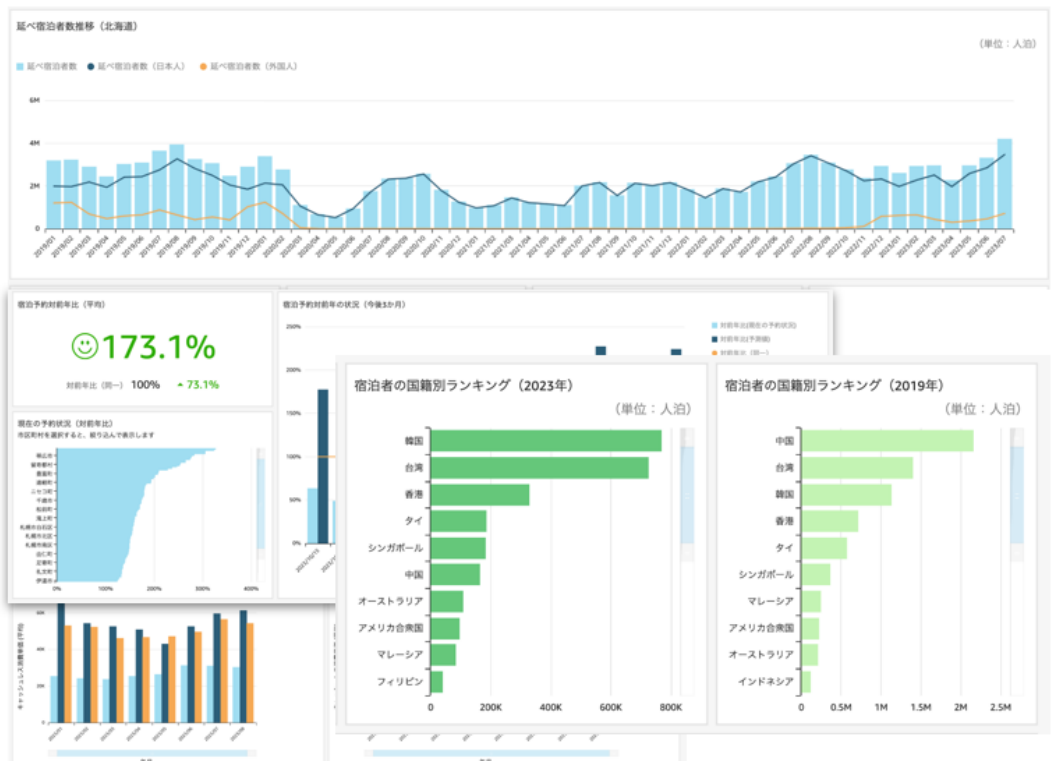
延べ宿泊者数推移（北海道）

（単位：人泊）

延べ宿泊者数　延べ宿泊者数（日本人）　延べ宿泊者数（外国人）

6M
4M
2M
0

2019/01 2019/02 2019/03 2019/04 2019/05 2019/06 2019/07 2019/08 2019/09 2019/10 2019/11 2019/12 2020/01 2020/02 2020/03 2020/04 2020/05 2020/06 2020/07 2020/08 2020/09 2020/10 2020/11 2020/12 2021/01 2021/02 2021/03 2021/04 2021/05 2021/06 2021/07 2021/08 2021/09 2021/10 2021/11 2021/12 2022/01 2022/02 2022/03 2022/04 2022/05 2022/06 2022/07 2022/08 2022/09 2022/10 2022/11 2022/12 2023/01 2023/02 2023/03 2023/04 2023/05 2023/06 2023/07

宿泊予約対前年比（平均）

173.1%

対前年比（同一）100%　▲73.1%

現在の予約状況（対前年比）
市区町村を選択すると、絞り込んで表示します

0%　100%　200%　300%　400%

宿泊予約対前年の状況（今後3か月）

250%
200%
150%
100%
50%
0%

対前年比(現在の予約状況)
対前年比(予測値)
対前年比（同一）

宿泊者の国籍別ランキング（2023年）

（単位：人泊）

韓国
台湾
香港
タイ
シンガポール
中国
オーストラリア
アメリカ合衆国
マレーシア
フィリピン

0　200K　400K　600K　800K

宿泊者の国籍別ランキング（2019年）

（単位：人泊）

中国
台湾
韓国
香港
タイ
シンガポール
マレーシア
アメリカ合衆国
オーストラリア
インドネシア

0　0.5M　1M　1.5M　2M　2.5M